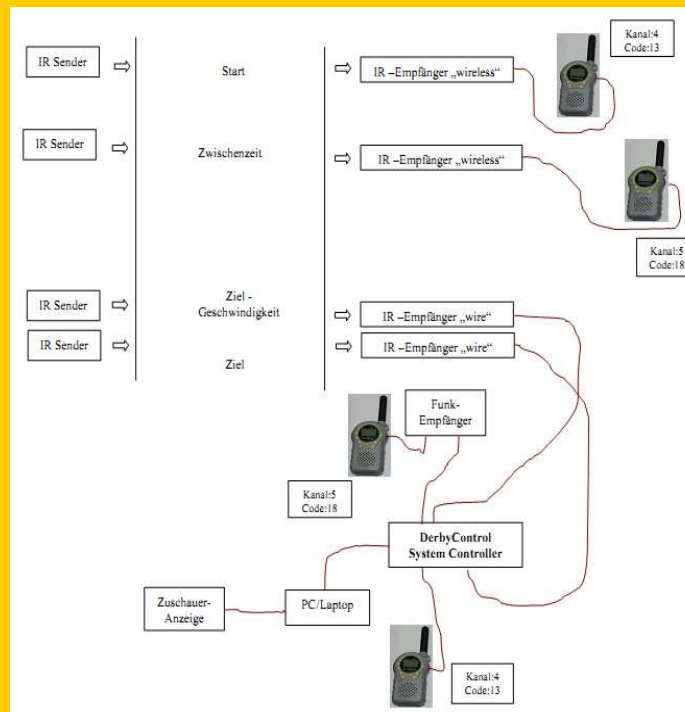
IR Sender

Start

IR –Empfänger „wireless“

Kanal:4
Code:13

IR Sender

Zwischenzeit

IR –Empfänger „wireless“

Kanal:5
Code:18

IR Sender

Ziel - Geschwindigkeit

IR –Empfänger „wire“

IR Sender

Ziel

IR –Empfänger „wire“

Funk-Empfänger

Kanal:5
Code:18

DerbyControl
System Controller

Zuschauer-Anzeige

PC/Laptop

Kanal:4
Code:13